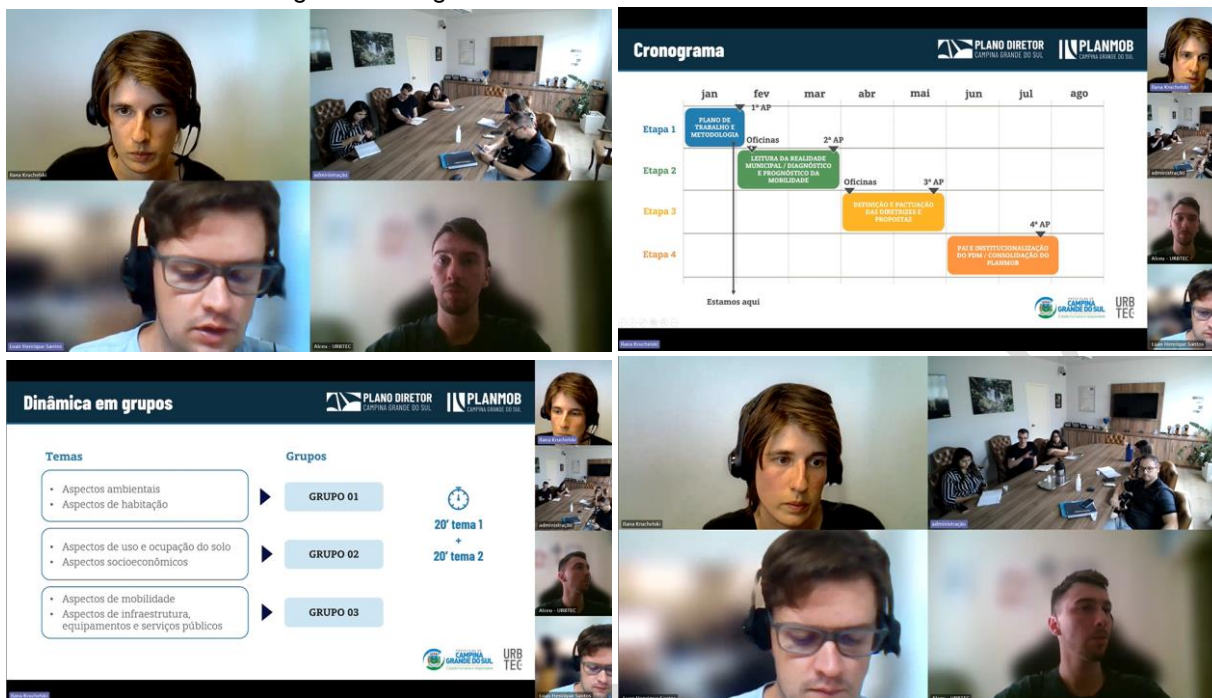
Ilana Krachinski

administração

Luan Henrique Santos

Alcea - URBTEC

Cronograma

PLANO DIRETOR CAMPINA GRANDE DO SUL

PLANMOB CAMPINA GRANDE DO SUL

| | jan | fev | mar | abr | mai | jun | jul | ago |
|---|---|---|---|---|---|---|---|---|
| Etapa 1 | PLANO DE TRABALHO E METODOLOGIA | 1ª AP | | | | | | |
| Etapa 2 | | Oficinas / LEITURA DA REALIDADE MUNICIPAL / DIAGNÓSTICO E PROGNÓSTICO DA MOBILIDADE | 2ª AP | | | | | |
| Etapa 3 | | | | Oficinas / DEFINIÇÃO E PACTUAÇÃO DAS DIRETRIZES E PROPOSTAS | 3ª AP | | | |
| Etapa 4 | | | | | | PAI E INSTITUCIONALIZAÇÃO DO PDM / CONSOLIDAÇÃO DO PLANMOB | 4ª AP | |

Estamos aqui

CAMPINA GRANDE DO SUL

URB TEC

Ilana Krachinski

administração

Alcea - URBTEC

Luan Henrique Santos

Dinâmica em grupos

PLANO DIRETOR CAMPINA GRANDE DO SUL

PLANMOB CAMPINA GRANDE DO SUL

Temas

Grupos

• Aspectos ambientais
• Aspectos de habitação

GRUPO 01

• Aspectos de uso e ocupação do solo
• Aspectos socioeconômicos

GRUPO 02

• Aspectos de mobilidade
• Aspectos de infraestrutura, equipamentos e serviços públicos

GRUPO 03

20' tema 1
+
20' tema 2

CAMPINA GRANDE DO SUL

URB TEC

Ilana Krachinski

administração

Alcea - URBTEC

Luan Henrique Santos

Ilana Krachinski

administração